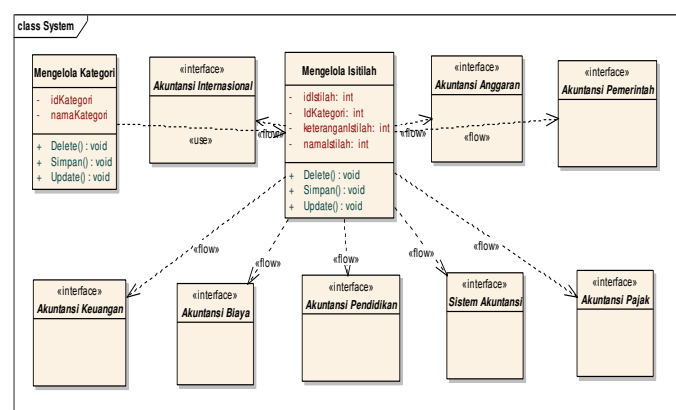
class System

Mengelola Kategori
- idKategori
- namaKategori
+ Delete() : void
+ Simpan() : void
+ Update() : void

«interface»
Akuntansi Internasional

«use»

«flow»

Mengelola Isitilah
- idIstilah: int
- IdKategori: int
- keteranganIstilah: int
- namaIstilah: int
+ Delete() : void
+ Simpan() : void
+ Update() : void

«flow»

«interface»
Akuntansi Anggaran

«flow»

«interface»
Akuntansi Pemerintah

«flow»
«flow»
«flow»
«flow»
«flow»

«interface»
Akuntansi Keuangan

«interface»
Akuntansi Biaya

«interface»
Akuntansi Pendidikan

«interface»
Sistem Akuntansi

«interface»
Akuntansi Pajak